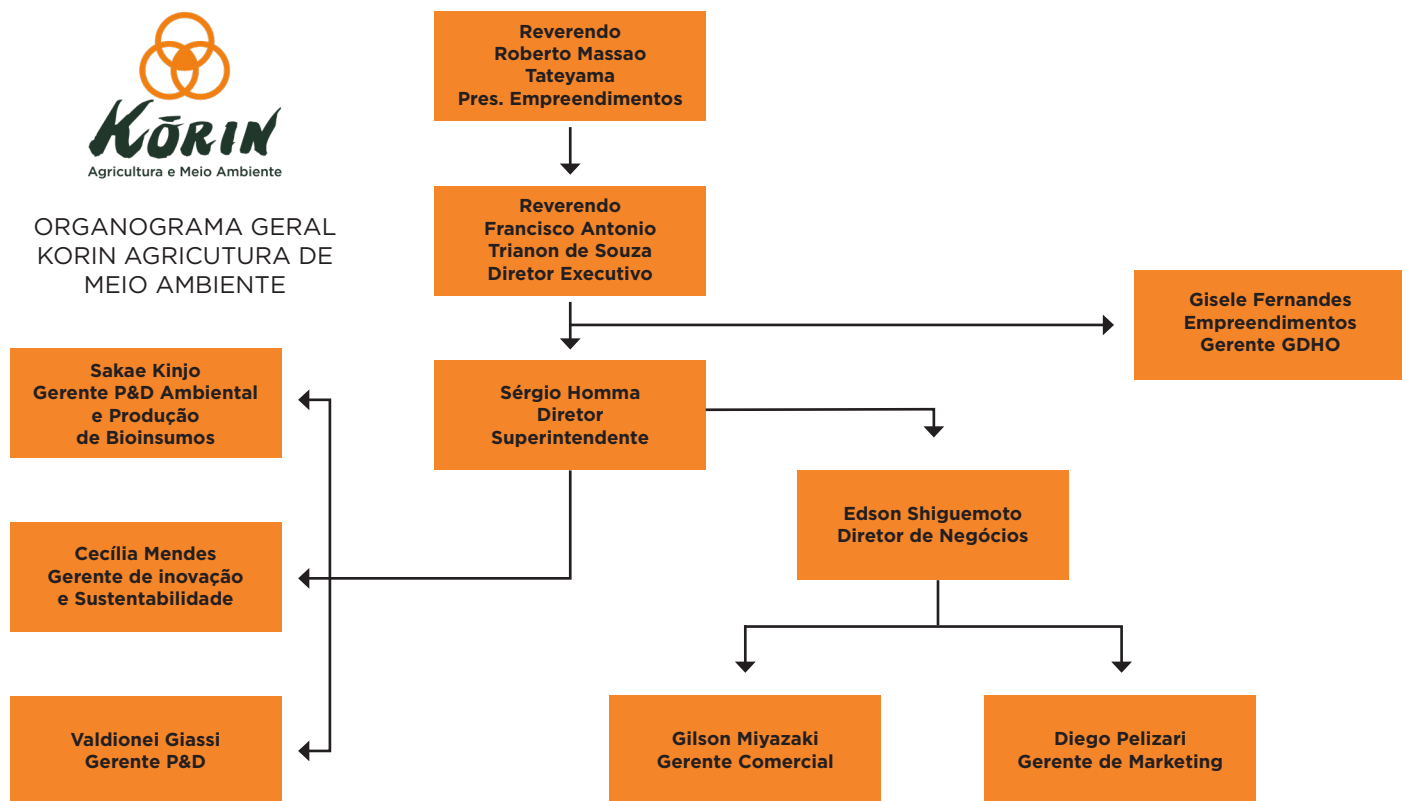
KŌRIN
Agricultura e Meio Ambiente

ORGANOGRAMA GERAL KORIN AGRICUTURA DE MEIO AMBIENTE

Reverendo
Roberto Massao
Tateyama
Pres. Empreendimentos

Reverendo
Francisco Antonio
Trianon de Souza
Diretor Executivo

Gisele Fernandes
Empreendimentos
Gerente GDHO

Sérgio Homma
Diretor
Superintendente

Sakae Kinjo
Gerente P&D Ambiental
e Produção
de Bioinsumos

Cecília Mendes
Gerente de inovação
e Sustentabilidade

Valdionei Giassi
Gerente P&D

Edson Shiguemoto
Diretor de Negócios

Gilson Miyazaki
Gerente Comercial

Diego Pelizari
Gerente de Marketing